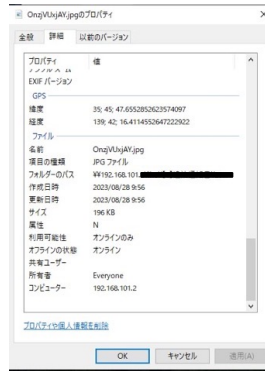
OnzjVUxjAY.jpgのプロパティ

全般 詳細 以前のバージョン

| プロパティ | 値 |
|---|---|
| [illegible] | |
| EXIF バージョン | |
| GPS | |
| 緯度 | 35; 45; 47.6552852623574097 |
| 経度 | 139; 42; 16.4114552647222922 |
| ファイル | |
| 名前 | OnzjVUxjAY.jpg |
| 項目の種類 | JPG ファイル |
| フォルダーのパス | ¥¥192.168.101.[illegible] |
| 作成日時 | 2023/08/28 9:56 |
| 更新日時 | 2023/08/28 9:56 |
| サイズ | 196 KB |
| 属性 | N |
| 利用可能性 | オンラインのみ |
| オフラインの状態 | オンライン |
| 共有ユーザー | |
| 所有者 | Everyone |
| コンピューター | 192.168.101.2 |

プロパティや個人情報を削除

OK キャンセル 適用(A)